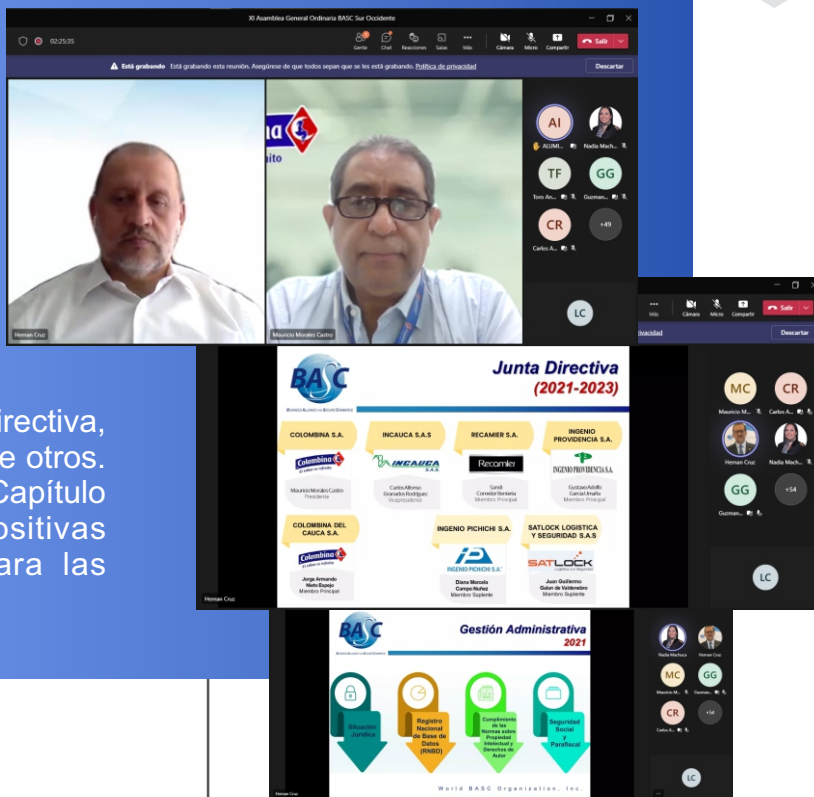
XI Asamblea General Ordinaria BASC Sur Occidente

02:25:35

Gente Chat Reacciones Salas Más Cámara Micro Compartir Salir

Está grabando Está grabando esta reunión. Asegúrese de que todos sepan que se les está grabando. Política de privacidad Descartar

Hernan Cruz

Mauricio Morales Castro

AI ALUMI...

Nadia Mach...

TF Toro An...

GG Guzman...

CR Carlos A...

+49

LC

Más Cámara Micro Compartir Salir

privacidad Descartar

BASC

Junta Directiva (2021-2023)

COLOMBINA S.A.

Mauricio Morales Castro Presidente

INCAUCA S.A.S

Carlos Alfonso Granados Rodríguez Vicepresidente

RECAMIER S.A.

Sandi Cornelio Bonilla Miembro Principal

INGENIO PROVIDENCIA S.A.

Gustavo Adolfo Garcia Amaña Miembro Principal

COLOMBINA DEL CAUCA S.A.

Jorge Armando Nieto Espejo Miembro Principal

INGENIO PICHICHI S.A.

Diana Marcela Campo Nuñez Miembro Suplente

SATLOCK LOGISTICA Y SEGURIDAD S.A.S

Juan Guillermo Gelan de Valdenebro Miembro Suplente

MC Mauricio M...

CR Carlos A...

Hernan Cruz

Nadia Mach...

GG Guzman...

+54

LC

Hernan Cruz

irectiva, e otros. Capítulo ositivas ara las

BASC

Gestión Administrativa 2021

Situación Jurídica

Registro Nacional de Base de Datos (RNBD)

Cumplimiento de las Normas sobre Propiedad Intelectual y Derechos de Autor

Seguridad Social y Parafiscal

World BASC Organization, Inc.

Nadia Machuca

Hernan Cruz

MC Mauricio M...

GG Guzman...

CR Carlos A...

+54

LC

Hernan Cruz